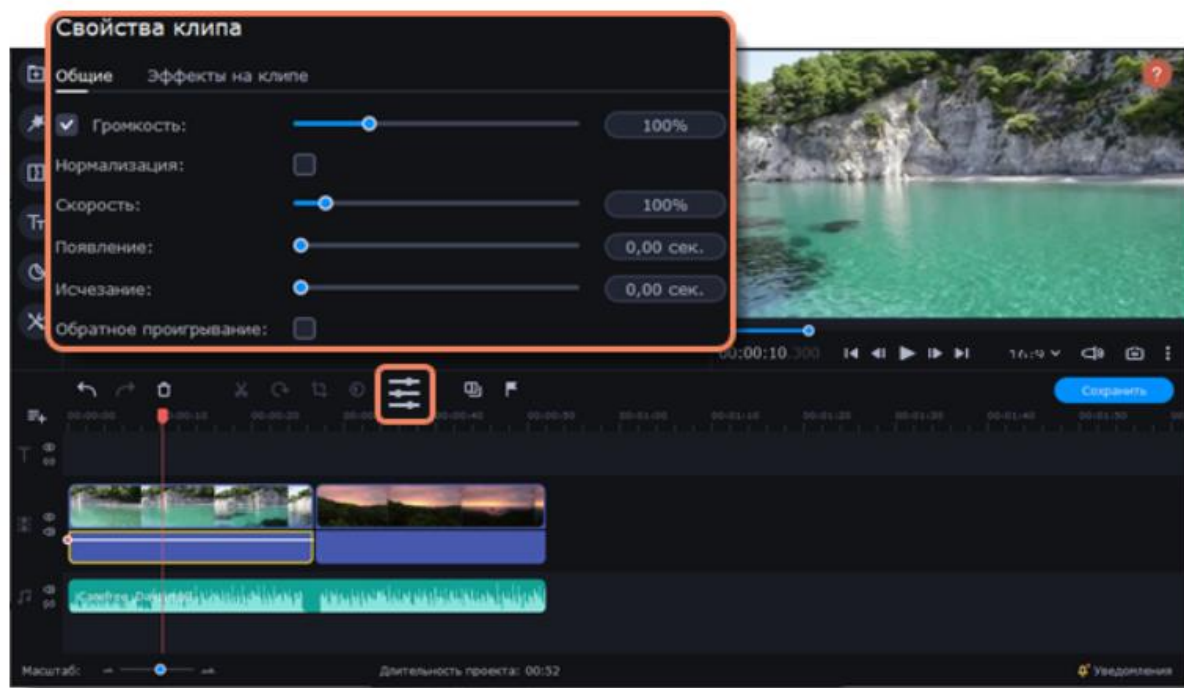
Свойства клипа

Общие Эффекты на клипе

Громкость: 100%

Нормализация:

Скорость: 100%

Появление: 0,00 сек.

Исчезание: 0,00 сек.

Обратное проигрывание:

00:00:10.300

16:9

Сохранить

Carefree Daydream

Масштаб:

Длительность проекта: 00:52

Уведомления